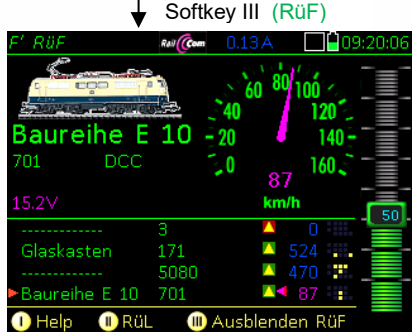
Softkey III (RüF)

F' RüF RailCom 0.13A 09:20:06

Baureihe E 10
701 DCC
15.2V

60 80 100
40 120
20 140
0 160
87
km/h

50

------------ 3 0
Glaskasten 171 524
------------ 5080 470
Baureihe E 10 701 87

I Help II RüL III Ausblenden RüF